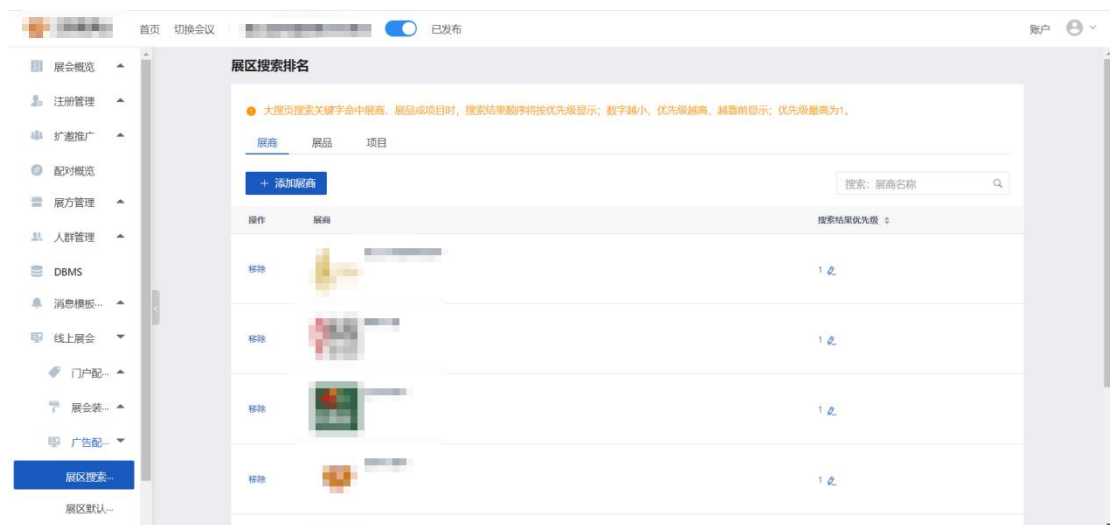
首页 切换会议 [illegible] 已发布 账户

展会概览
注册管理
扩邀推广
配对概览
展方管理
人群管理
DBMS
消息模板...
线上展会
门户配...
展会装...
广告配...
展区搜索...
展区默认...

展区搜索排名

大搜页搜索关键字命中展商、展品或项目时，搜索结果顺序将按优先级显示；数字越小，优先级越高，越靠前显示；优先级最高为1。

展商 展品 项目

+ 添加展商

搜索：展商名称

| 操作 | 展商 | 搜索结果优先级 |
|---|---|---|
| 移除 | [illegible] | 1 |
| 移除 | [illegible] | 1 |
| 移除 | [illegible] | 1 |
| 移除 | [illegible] | 1 |